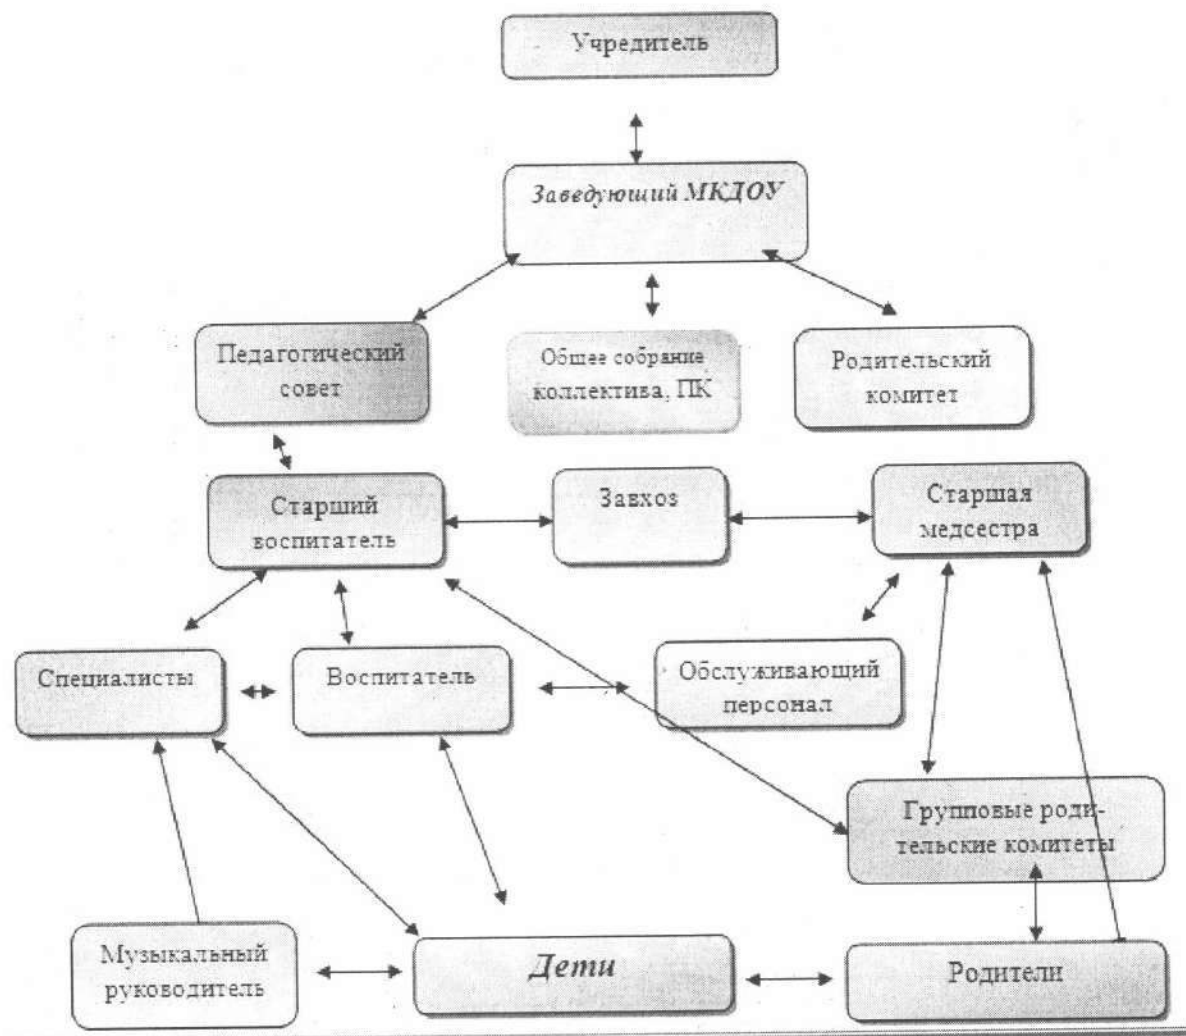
Учредитель

Заведующий МКДОУ

Педагогический совет

Общее собрание коллектива, ПК

Родительский комитет

Старший воспитатель

Завхоз

Старшая медсестра

Специалисты

Воспитатель

Обслуживающий персонал

Групповые родительские комитеты

Музыкальный руководитель

Дети

Родители